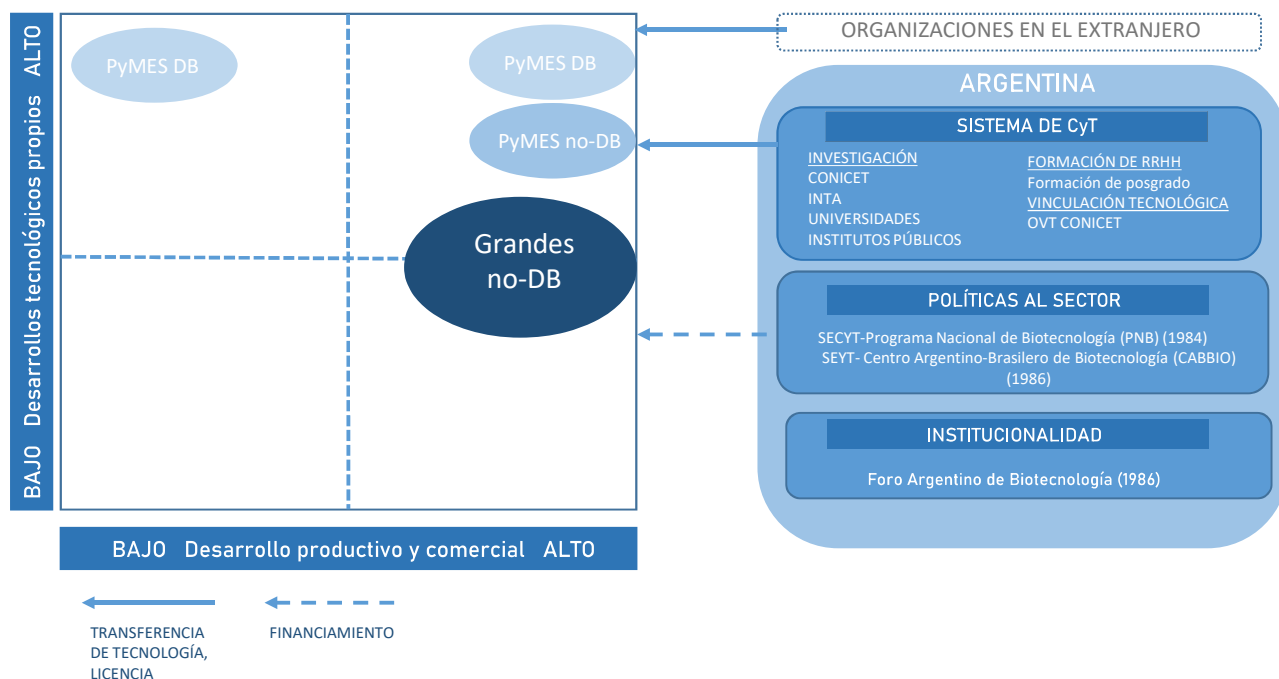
ALTO Desarrollos tecnológicos propios BAJO

PyMES DB

PyMES DB

PyMES no-DB

Grandes no-DB

BAJO Desarrollo productivo y comercial ALTO

ORGANIZACIONES EN EL EXTRANJERO

ARGENTINA

SISTEMA DE CyT

INVESTIGACIÓN
CONICET
INTA
UNIVERSIDADES
INSTITUTOS PÚBLICOS

FORMACIÓN DE RRHH
Formación de posgrado
VINCULACIÓN TECNOLÓGICA
OVT CONICET

POLÍTICAS AL SECTOR

SECYT-Programa Nacional de Biotecnología (PNB) (1984)
SEYT- Centro Argentino-Brasilero de Biotecnología (CABBIO) (1986)

INSTITUCIONALIDAD

Foro Argentino de Biotecnología (1986)

TRANSFERENCIA DE TECNOLOGÍA, LICENCIA

FINANCIAMIENTO